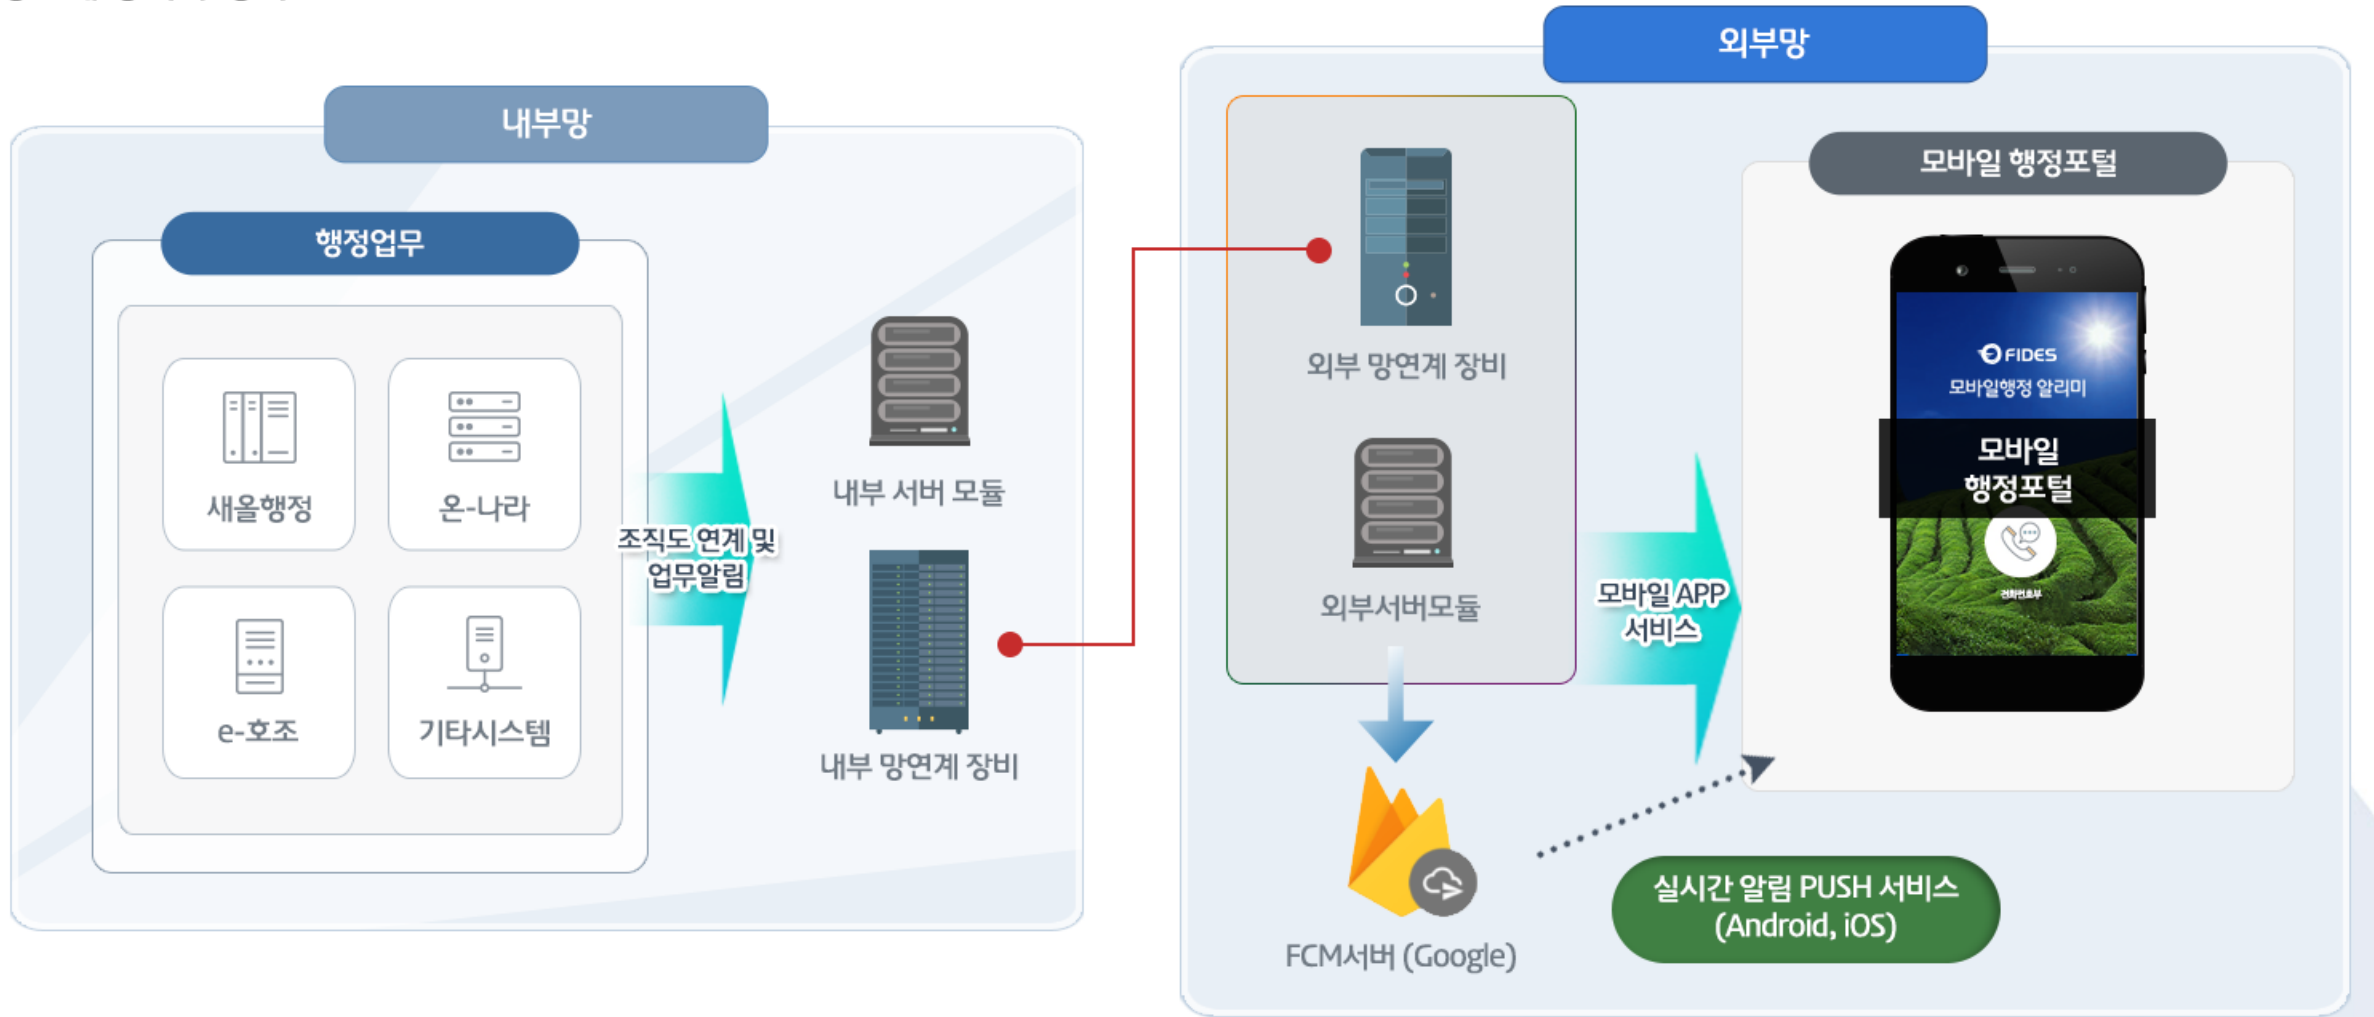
내부망

행정업무

새올행정

온-나라

e-호조

기타시스템

조직도 연계 및 업무알림

내부 서버 모듈

내부 망연계 장비

외부망

외부 망연계 장비

외부서버모듈

FCM서버 (Google)

모바일 APP 서비스

모바일 행정포털

FIDES

모바일행정 알리미

모바일 행정포털

실시간 알림 PUSH 서비스 (Android, iOS)